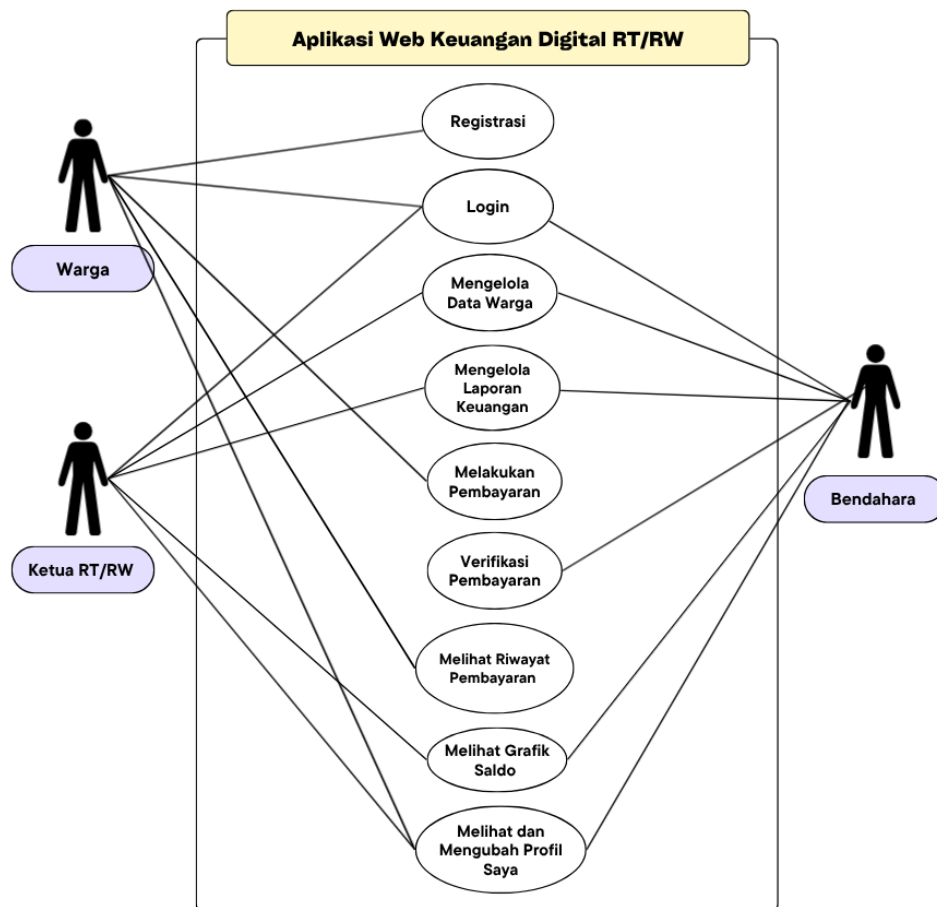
Aplikasi Web Keuangan Digital RT/RW

Warga

Ketua RT/RW

Bendahara

Registrasi

Login

Mengelola Data Warga

Mengelola Laporan Keuangan

Melakukan Pembayaran

Verifikasi Pembayaran

Melihat Riwayat Pembayaran

Melihat Grafik Saldo

Melihat dan Mengubah Profil Saya